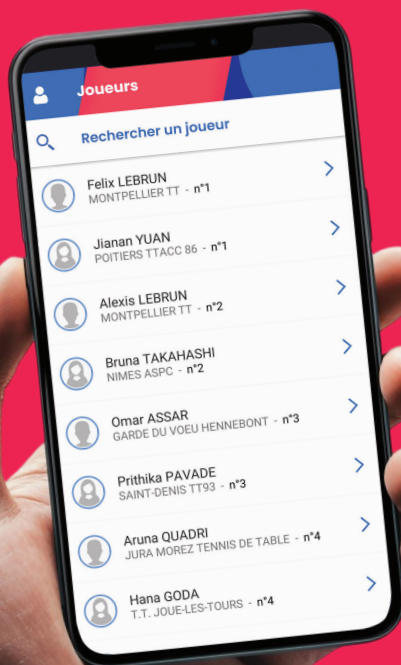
Joueurs

Rechercher un joueur

Felix LEBRUN
MONTPELLIER TT - n°1

Jianan YUAN
POITIERS TTACC 86 - n°1

Alexis LEBRUN
MONTPELLIER TT - n°2

Bruna TAKAHASHI
NIMES ASPC - n°2

Omar ASSAR
GARDE DU VOEU HENNEBONT - n°3

Prithika PAVADE
SAINT-DENIS TT93 - n°3

Aruna QUADRI
JURA MOREZ TENNIS DE TABLE - n°4

Hana GODA
T.T. JOUE-LES-TOURS - n°4